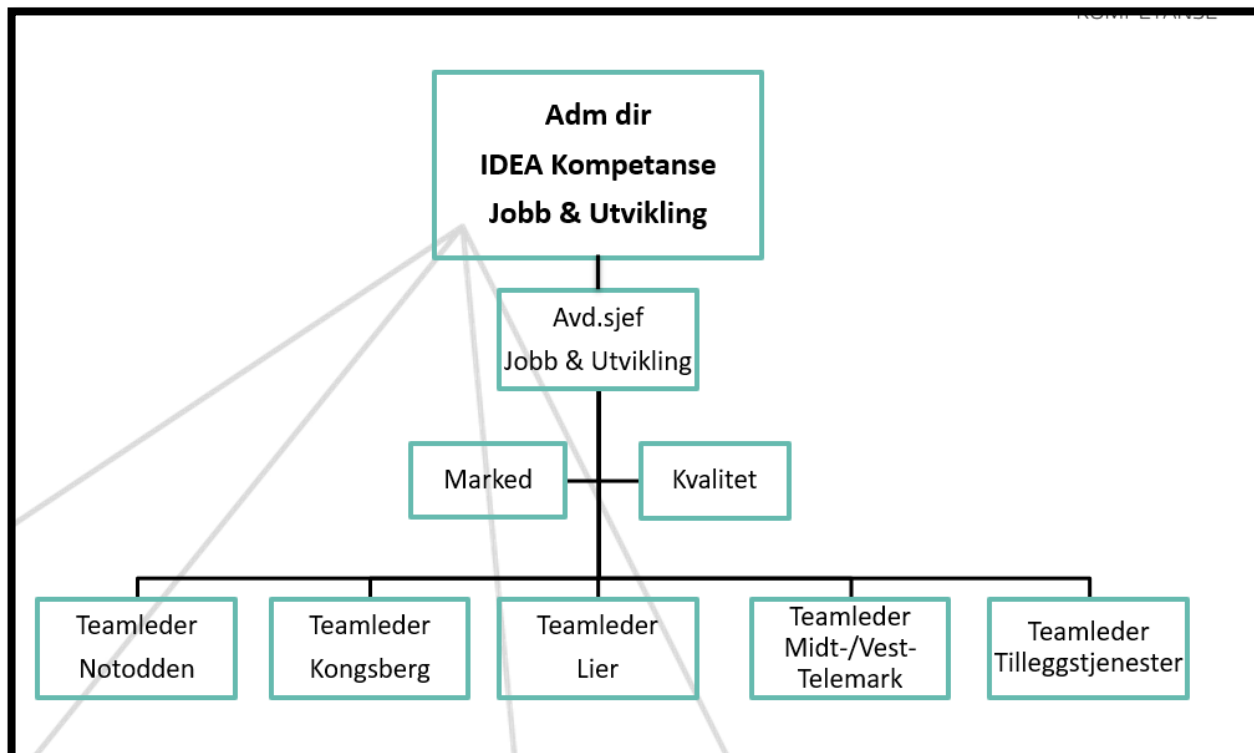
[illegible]

Adm dir
IDEA Kompetanse
Jobb & Utvikling

Avd.sjef
Jobb & Utvikling

Marked

Kvalitet

Teamleder
Notodden

Teamleder
Kongsberg

Teamleder
Lier

Teamleder
Midt-/Vest-Telemark

Teamleder
Tilleggstjenester